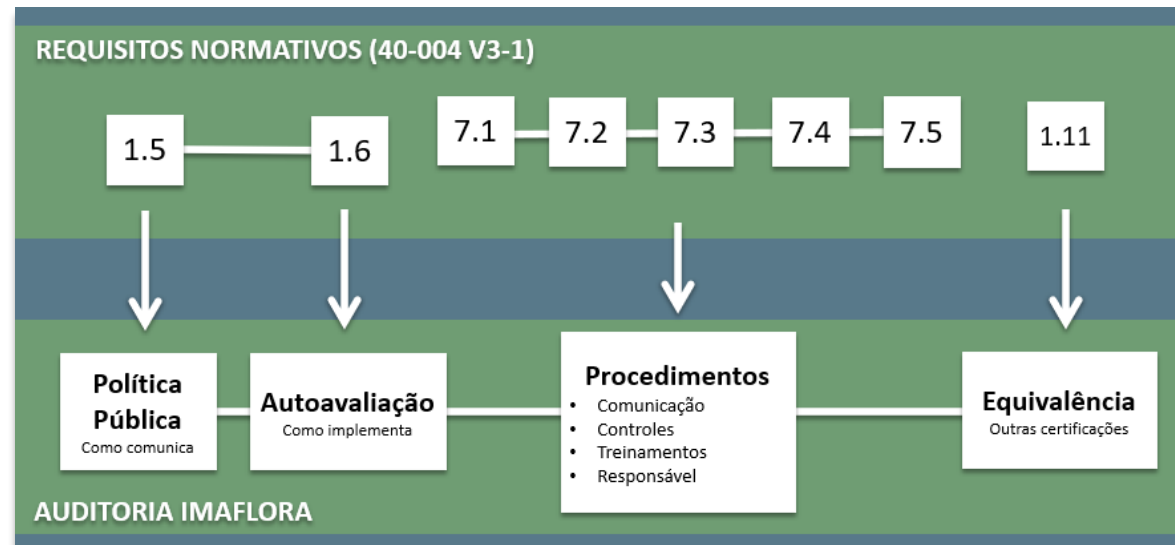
REQUISITOS NORMATIVOS (40-004 V3-1)

1.5

1.6

7.1

7.2

7.3

7.4

7.5

1.11

Política Pública
Como comunica

Autoavaliação
Como implementa

Procedimentos
• Comunicação
• Controles
• Treinamentos
• Responsável

Equivalência
Outras certificações

AUDITORIA IMAFLORA